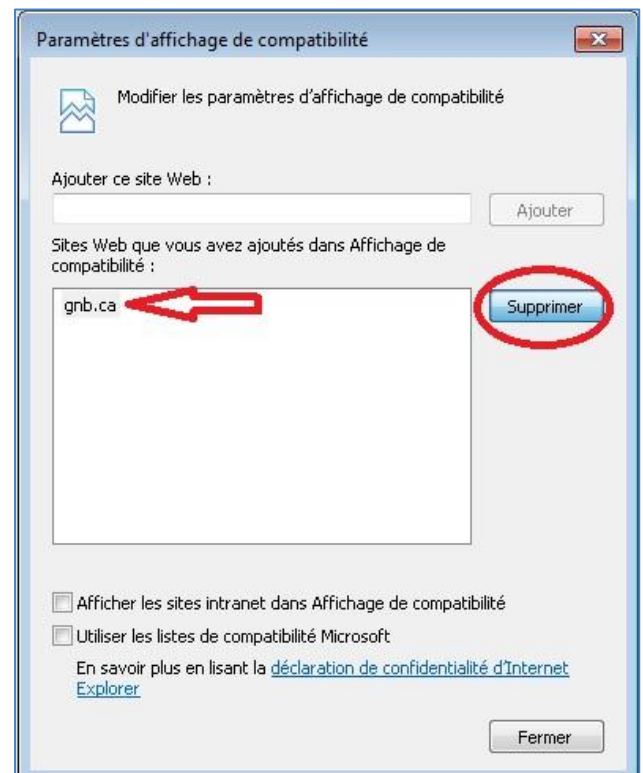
Paramètres d'affichage de compatibilité

Modifier les paramètres d'affichage de compatibilité

Ajouter ce site Web :

Ajouter

Sites Web que vous avez ajoutés dans Affichage de compatibilité :

gnb.ca

Supprimer

Afficher les sites intranet dans Affichage de compatibilité

Utiliser les listes de compatibilité Microsoft

En savoir plus en lisant la déclaration de confidentialité d'Internet Explorer

Fermer